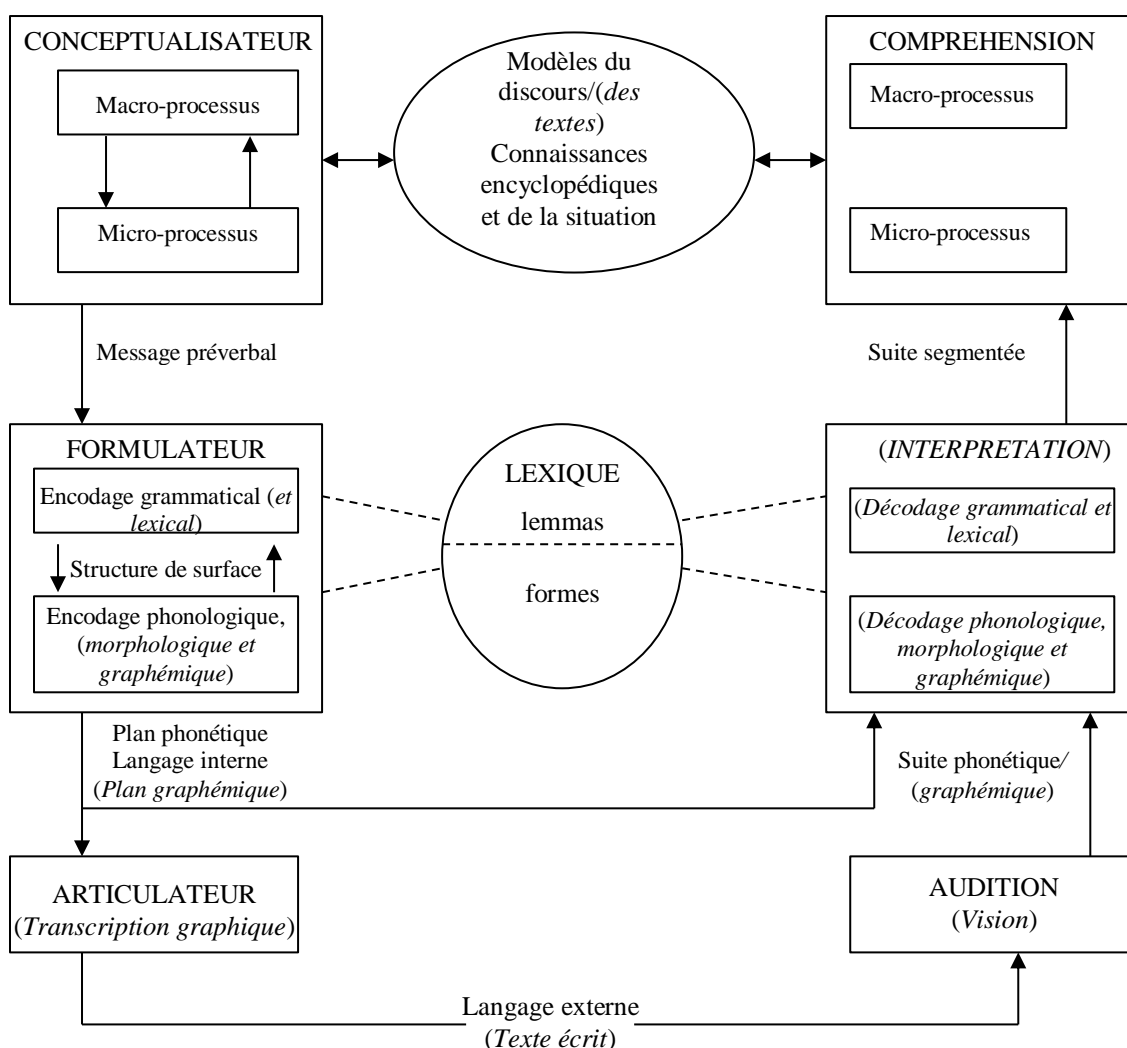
CONCEPTUALISATEUR

Macro-processus

Micro-processus

Modèles du discours/(*des textes*)
Connaissances encyclopédiques et de la situation

COMPREHENSION

Macro-processus

Micro-processus

Message préverbal

Suite segmentée

FORMULATEUR

Encodage grammatical (*et lexical*)

Structure de surface

Encodage phonologique, (*morphologique et graphémique*)

LEXIQUE
lemmas
formes

(*INTERPRETATION*)

(*Décodage grammatical et lexical*)

(*Décodage phonologique, morphologique et graphémique*)

Plan phonétique
Langage interne
(*Plan graphémique*)

Suite phonétique/
(*graphémique*)

ARTICULATEUR
(*Transcription graphique*)

AUDITION
(*Vision*)

Langage externe
(*Texte écrit*)